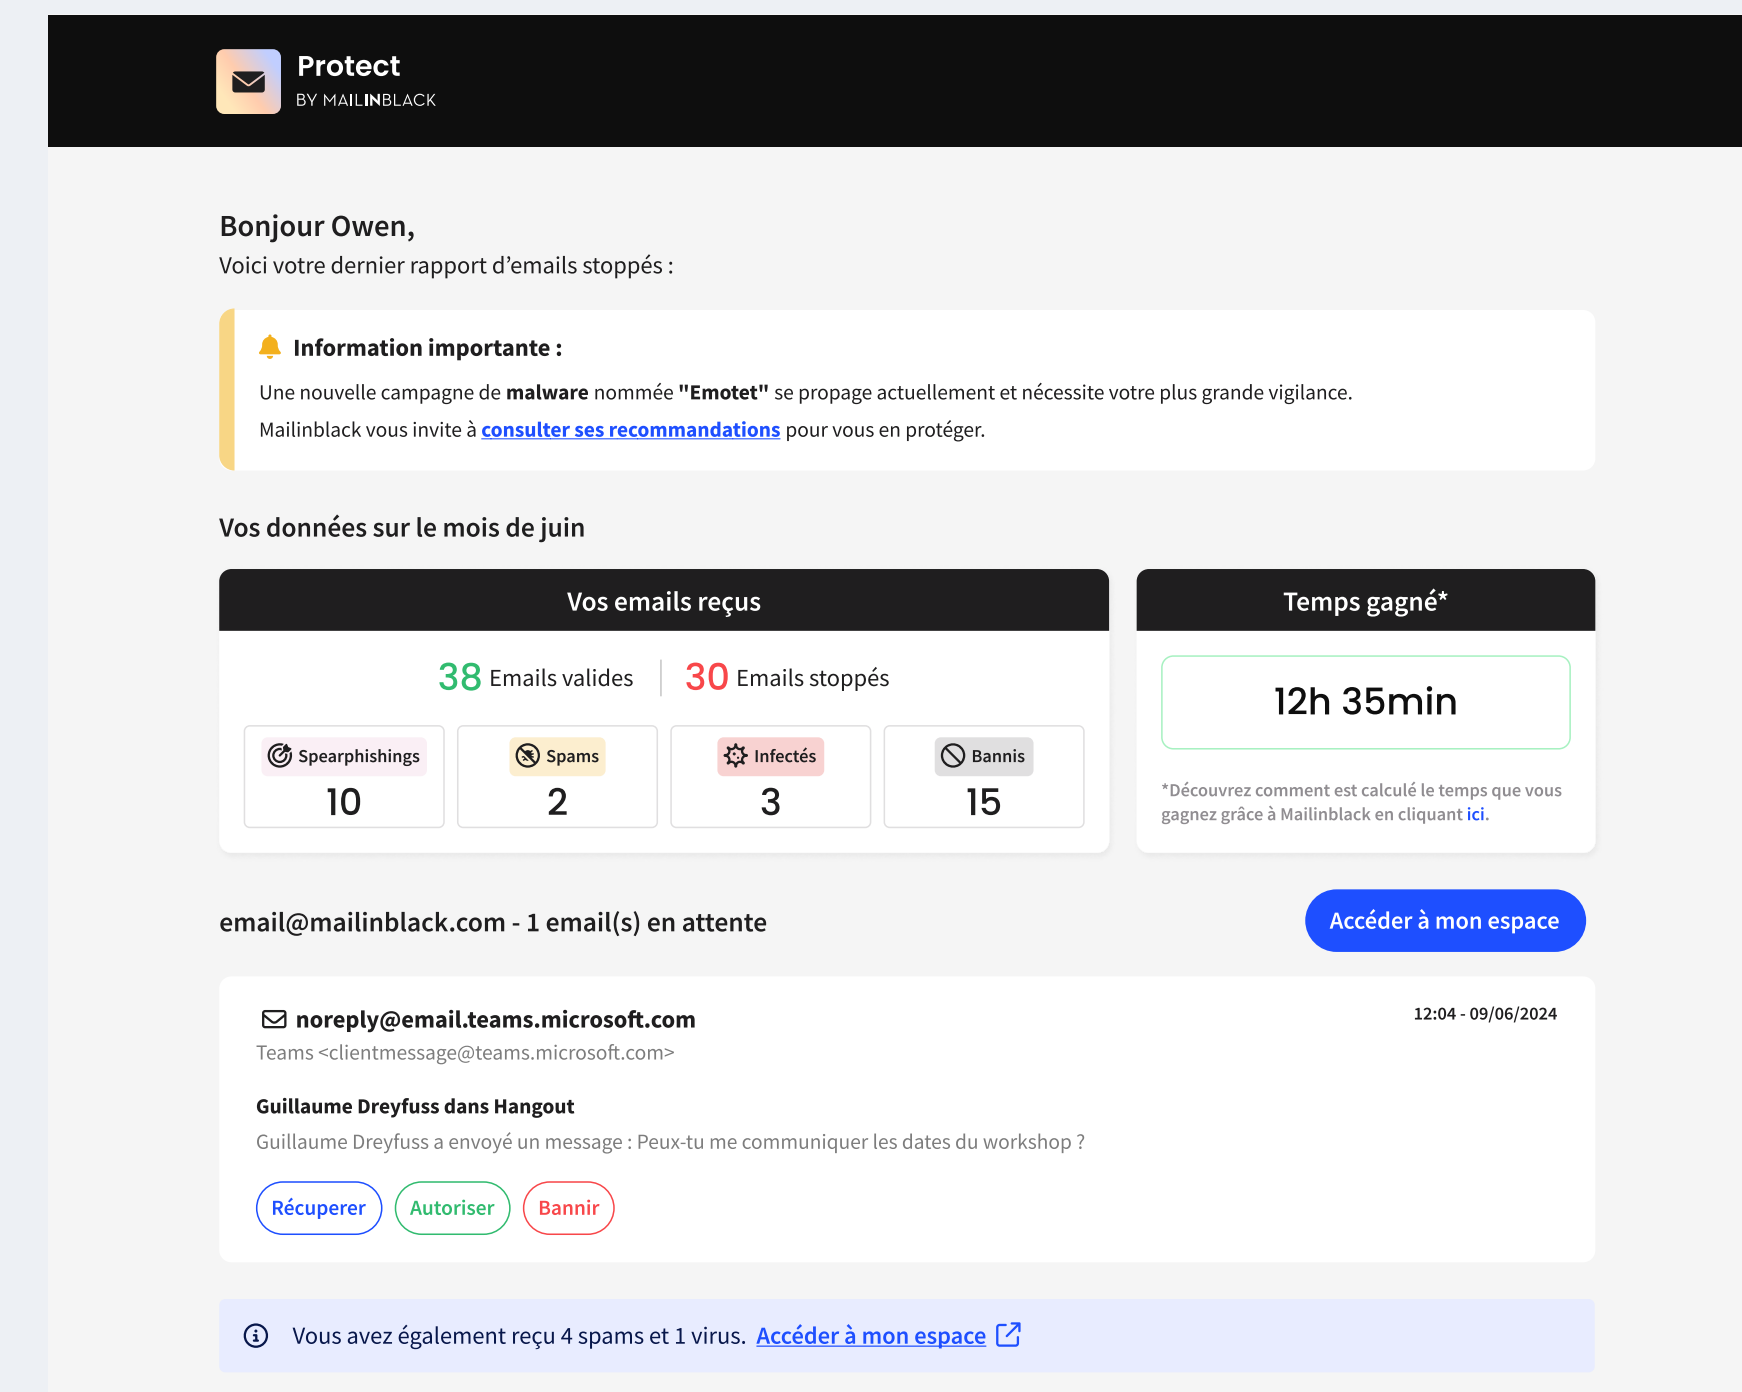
Protect
BY MAILINBLACK

Bonjour Owen,
Voici votre dernier rapport d'emails stoppés :

Information importante :
Une nouvelle campagne de **malware** nommée **"Emotet"** se propage actuellement et nécessite votre plus grande vigilance.
Mailinblack vous invite à consulter ses recommandations pour vous en protéger.

Vos données sur le mois de juin

Vos emails reçus

38 Emails valides | 30 Emails stoppés

| Spearphishings | Spams | Infectés | Bannis |
|---|---|---|---|
| 10 | 2 | 3 | 15 |

Temps gagné*

12h 35min

*Découvrez comment est calculé le temps que vous gagnez grâce à Mailinblack en cliquant ici.

email@mailinblack.com - 1 email(s) en attente

Accéder à mon espace

noreply@email.teams.microsoft.com
Teams <clientmessage@teams.microsoft.com>

12:04 - 09/06/2024

Guillaume Dreyfuss dans Hangout
Guillaume Dreyfuss a envoyé un message : Peux-tu me communiquer les dates du workshop ?

Récuperer Autoriser Bannir

Vous avez également reçu 4 spams et 1 virus. Accéder à mon espace